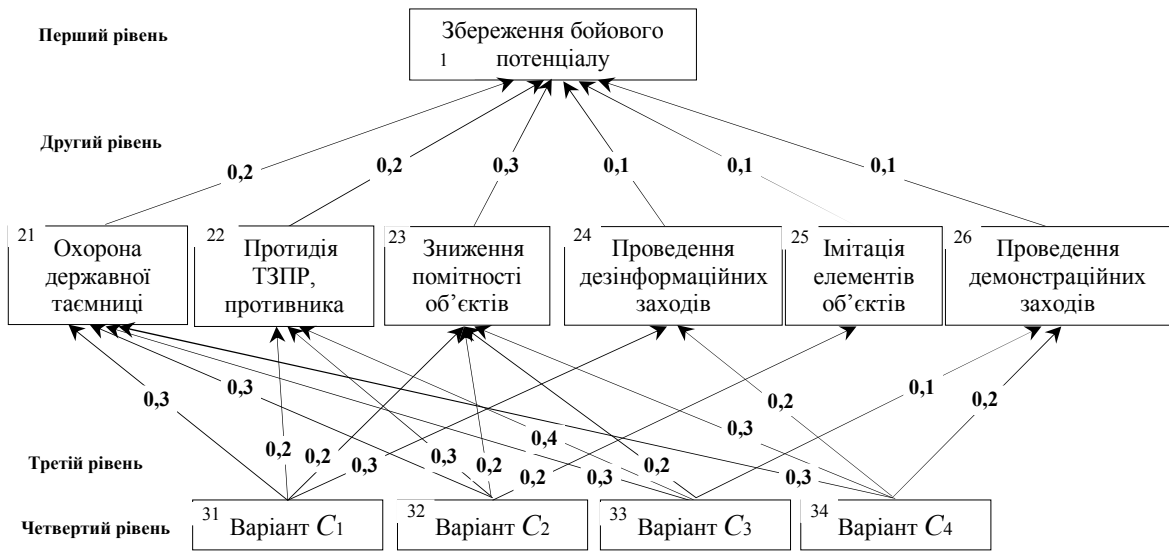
Перший рівень

Збереження бойового 1 потенціалу

Другий рівень

0,2 0,2 0,3 0,1 0,1 0,1

21 Охорона державної таємниці

22 Протидія ТЗПР, противника

23 Зниження помітності об’єктів

24 Проведення дезінформаційних заходів

25 Імітація елементів об’єктів

26 Проведення демонстраційних заходів

0,3 0,3 0,2 0,2 0,3 0,3 0,4 0,2 0,2 0,3 0,2 0,2 0,3 0,1 0,3 0,2

Третій рівень

Четвертий рівень

31 Варіант $C_1$

32 Варіант $C_2$

33 Варіант $C_3$

34 Варіант $C_4$